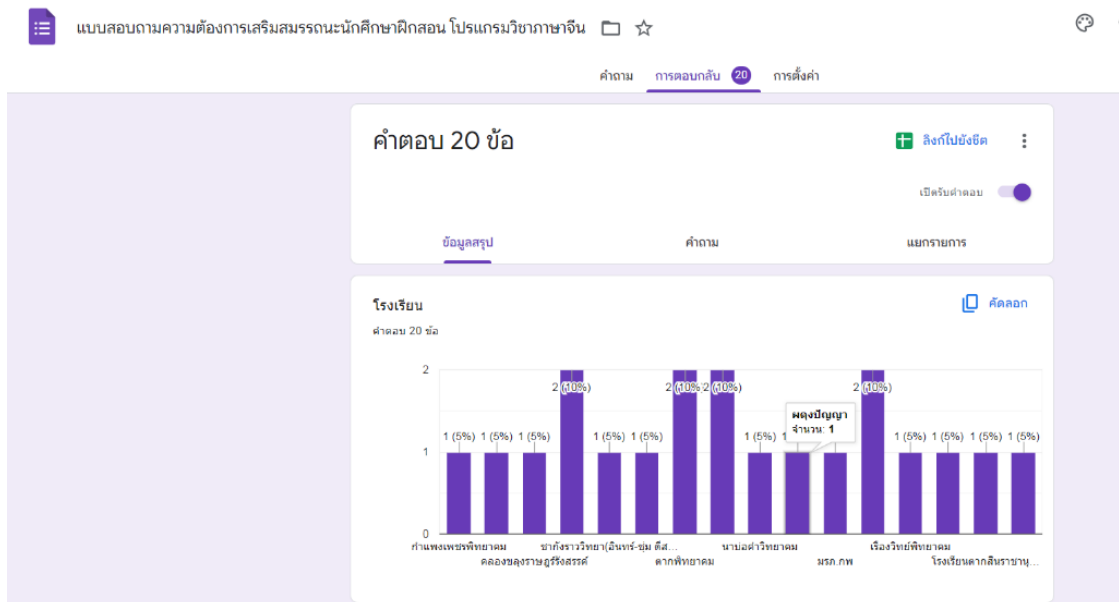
แบบสอบถามความต้องการเสริมสมรรถนะนักศึกษาฝึกสอน โปรแกรมวิชาภาษาจีน

คำถาม การตอบกลับ 20 การตั้งค่า

คำตอบ 20 ข้อ

ลิงก์ไปยังชีต

เปิดรับคำตอบ

ข้อมูลสรุป คำถาม แยกรายการ

โรงเรียน

คัดลอก

คำตอบ 20 ข้อ

2
1
0

1 (5%) 1 (5%) 1 (5%) 2 (10%) 1 (5%) 1 (5%) 2 (10%) 2 (10%) 1 (5%) 1 2 (10%) 1 (5%) 1 (5%) 1 (5%) 1 (5%)

ผดุงปัญญา
จำนวน: 1

กำแพงเพชรพิทยาคม
คลองขลุงราษฎร์รังสรรค์
ชากังราววิทยา(อินทร์-ชุ่ม ดีส...
ตากพิทยาคม
นาบอคำวิทยาคม
มรภ.กพ
เรืองวิทย์พิทยาคม
โรงเรียนตากสินราชานุ...